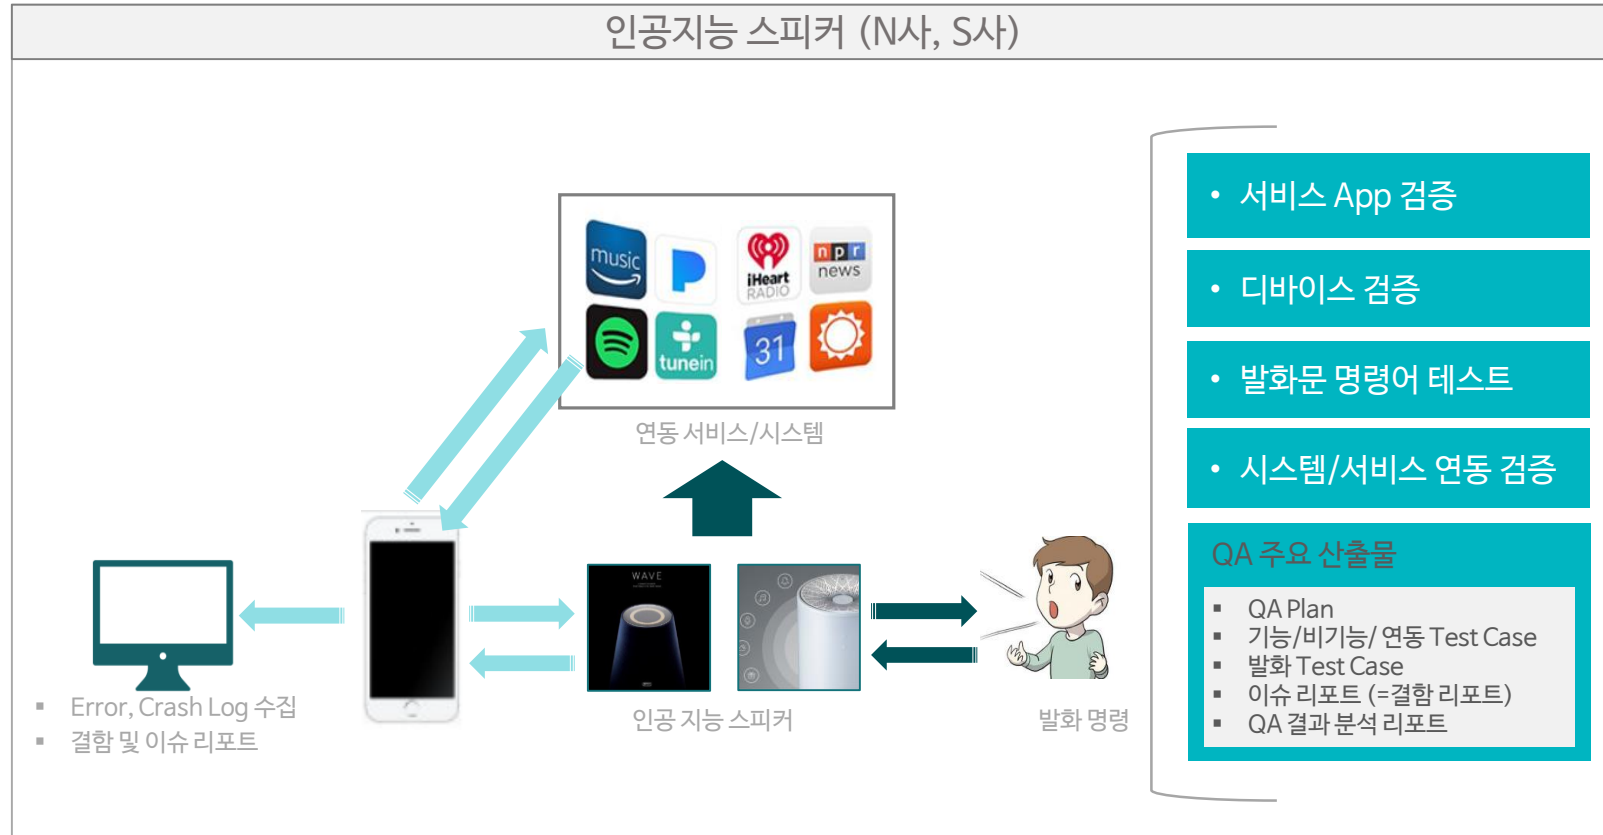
인공지능 스피커 (N사, S사)

music

iHeart RADIO

npr news

tunein

31

연동 서비스/시스템

WAVE

인공 지능 스피커

발화 명령

▪ Error, Crash Log 수집
▪ 결함 및 이슈 리포트

• 서비스 App 검증

• 디바이스 검증

• 발화문 명령어 테스트

• 시스템/서비스 연동 검증

QA 주요 산출물

▪ QA Plan
▪ 기능/비기능/ 연동 Test Case
▪ 발화 Test Case
▪ 이슈 리포트 (=결함 리포트)
▪ QA 결과 분석 리포트